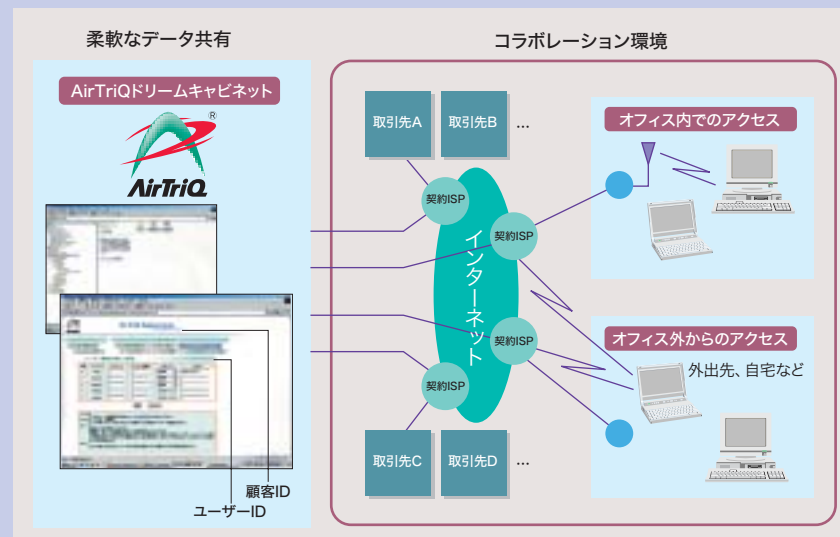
柔軟なデータ共有

AirTriQドリームキャビネット

®

AirTriQ

顧客ID

ユーザーID

コラボレーション環境

取引先A

取引先B

…

契約ISP

契約ISP

インターネット

契約ISP

契約ISP

取引先C

取引先D

…

オフィス内でのアクセス

オフィス外からのアクセス

外出先、自宅など